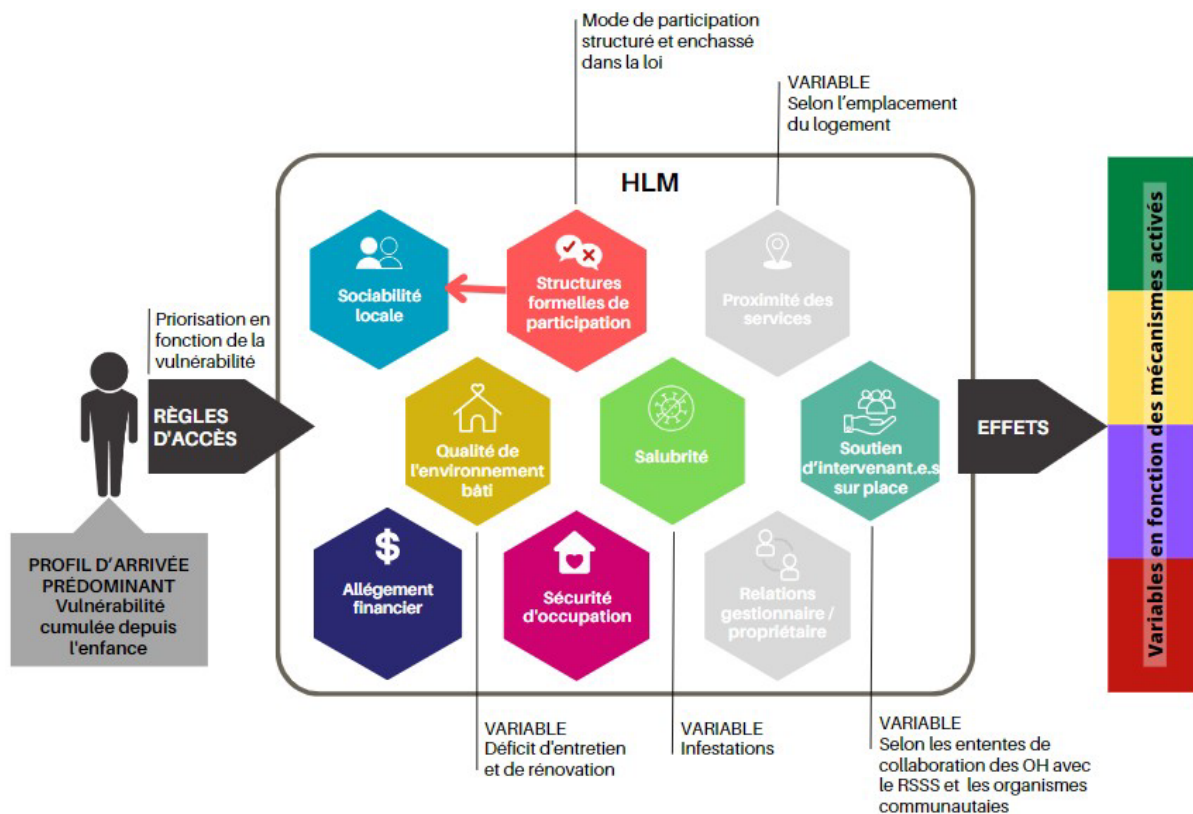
Mode de participation structuré et enchassé dans la loi

VARIABLE
Selon l'emplacement du logement

HLM

Sociabilité locale

Structures formelles de participation

Proximité des services

Priorisation en fonction de la vulnérabilité

RÈGLES D'ACCÈS

Qualité de l'environnement bâti

Salubrité

Soutien d'intervenant.e.s sur place

EFFETS

Variables en fonction des mécanismes activés

PROFIL D'ARRIVÉE PRÉDOMINANT
Vulnérabilité cumulée depuis l'enfance

$

Allègement financier

Sécurité d'occupation

Relations gestionnaire / propriétaire

VARIABLE
Déficit d'entretien et de rénovation

VARIABLE
Infestations

VARIABLE
Selon les ententes de collaboration des OH avec le RSSS et les organismes communautaires